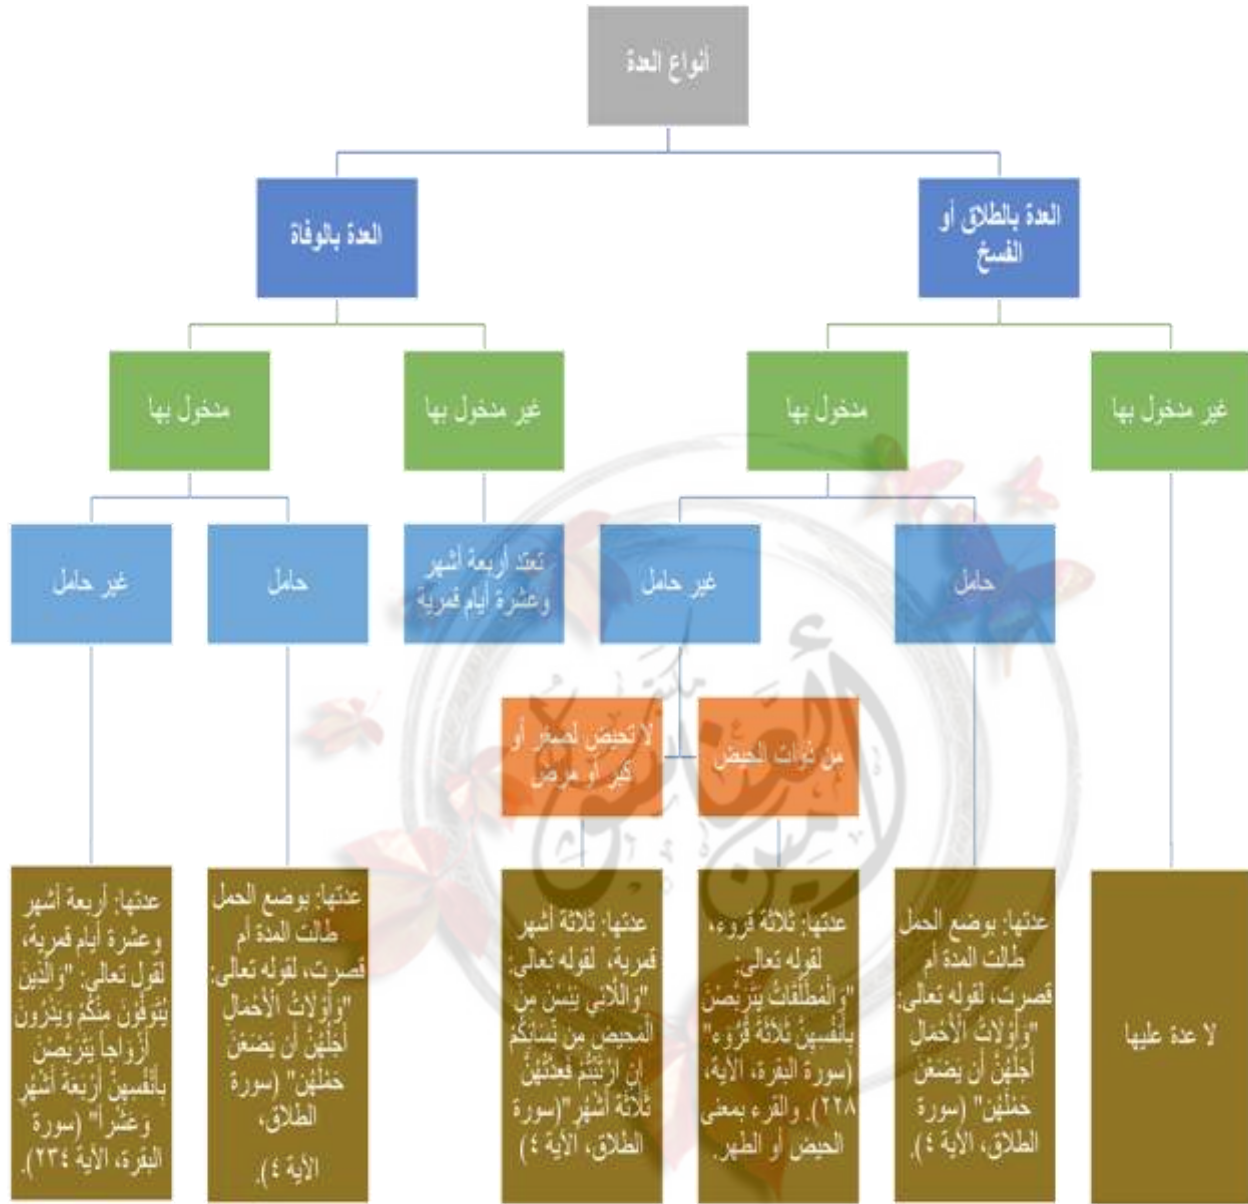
أنواع العدة

العدة بالطلاق أو الفسخ

العدة بالوفاة

غير مدخول بها

مدخول بها

غير مدخول بها

مدخول بها

حامل

غير حامل

تعتد أربعة أشهر وعشرة أيام قمرية

حامل

غير حامل

من ذوات الحيض

لا تحيض لصغر أو كبر أو مرض

لا عدة عليها

عدتها: بوضع الحمل طالت المدة أم قصرت، لقوله تعالى: "وَأُولَاتُ الْأَحْمَالِ أَجَلُهُنَّ أَن يَضَعْنَ حَمْلَهُنَّ" (سورة الطلاق، الآية ٤).

عدتها: ثلاثة قروء، لقوله تعالى: "وَالْمُطَلَّقَاتُ يَتَرَبَّصْنَ بِأَنفُسِهِنَّ ثَلَاثَةَ قُرُوءٍ" (سورة البقرة، الآية، ٢٢٨). والقرء بمعنى الحيض أو الطهر.

عدتها: ثلاثة أشهر قمرية، لقوله تعالى: "وَاللَّائِي يَئِسْنَ مِنَ الْمَحِيضِ مِن نِّسَائِكُمْ إِنِ ارْتَبْتُمْ فَعِدَّتُهُنَّ ثَلَاثَةُ أَشْهُرٍ" (سورة الطلاق، الآية ٤)

عدتها: بوضع الحمل طالت المدة أم قصرت، لقوله تعالى: "وَأُولَاتُ الْأَحْمَالِ أَجَلُهُنَّ أَن يَضَعْنَ حَمْلَهُنَّ" (سورة الطلاق، الآية ٤).

عدتها: أربعة أشهر وعشرة أيام قمرية، لقول تعالى: "وَالَّذِينَ يُتَوَفَّوْنَ مِنكُمْ وَيَذَرُونَ أَزْوَاجًا يَتَرَبَّصْنَ بِأَنفُسِهِنَّ أَرْبَعَةَ أَشْهُرٍ وَعَشْرًا" (سورة البقرة، الآية ٢٣٤).